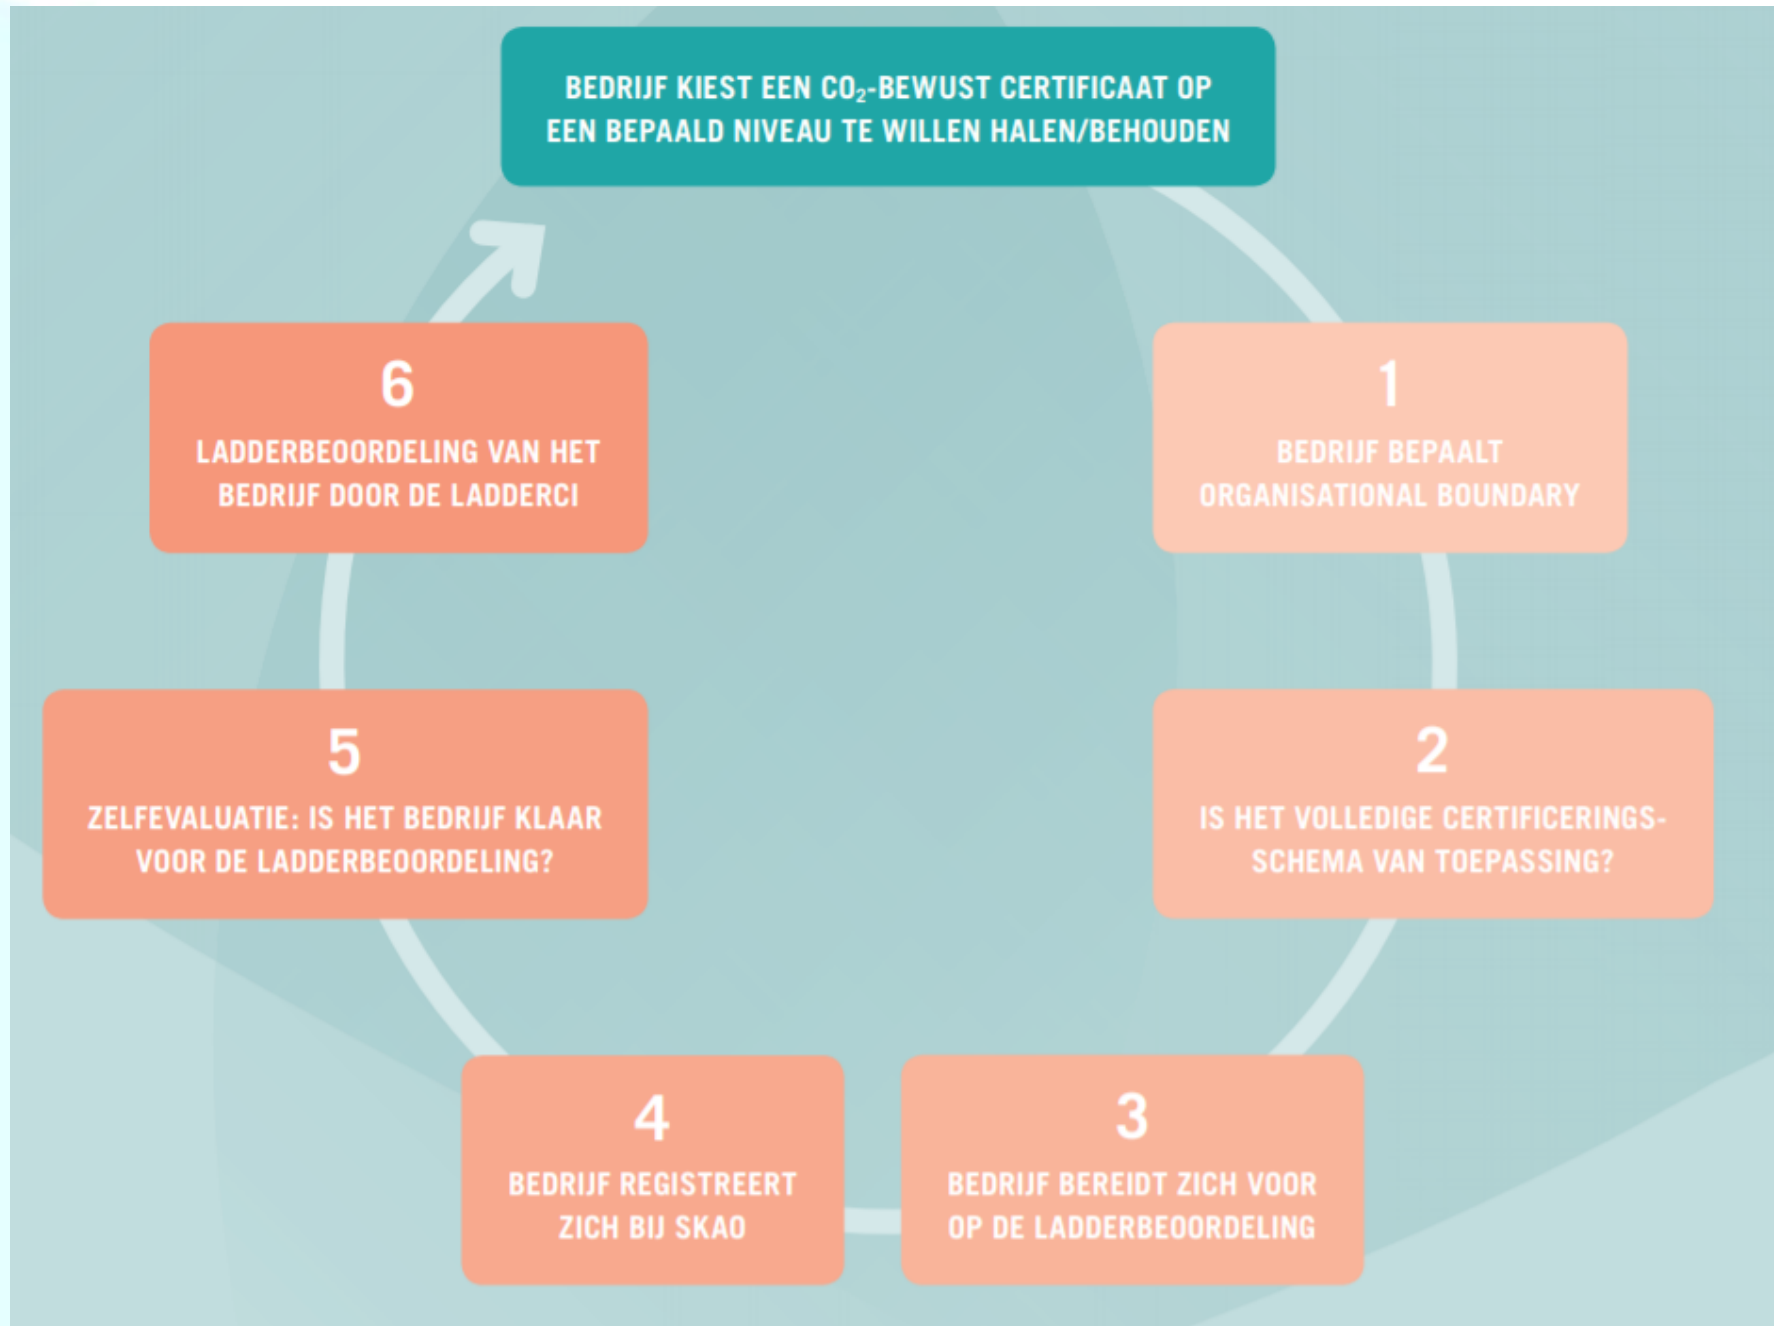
BEDRIJF KIEST EEN $CO_2$-BEWUST CERTIFICAAT OP EEN BEPAALD NIVEAU TE WILLEN HALEN/BEHOUDEN

1
BEDRIJF BEPAALT ORGANISATIONAL BOUNDARY

2
IS HET VOLLEDIGE CERTIFICERINGSSCHEMA VAN TOEPASSING?

3
BEDRIJF BEREIDT ZICH VOOR OP DE LADDERBEOORDELING

4
BEDRIJF REGISTREERT ZICH BIJ SKAO

5
ZELFEVALUATIE: IS HET BEDRIJF KLAAR VOOR DE LADDERBEOORDELING?

6
LADDERBEOORDELING VAN HET BEDRIJF DOOR DE LADDERCI